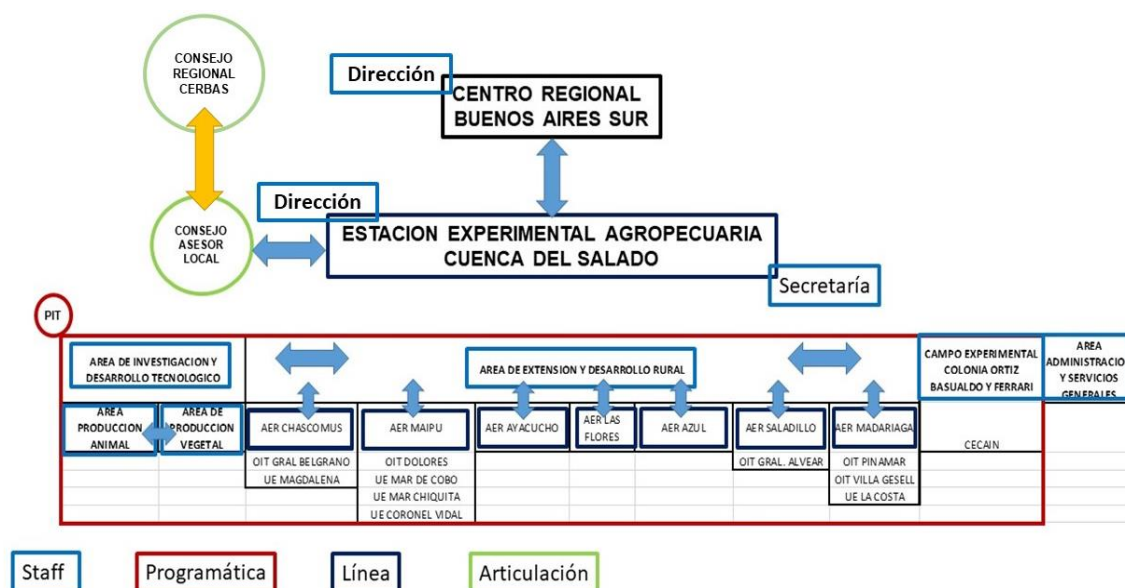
CONSEJO REGIONAL CERBAS

Dirección

CENTRO REGIONAL BUENOS AIRES SUR

Dirección

CONSEJO ASESOR LOCAL

ESTACION EXPERIMENTAL AGROPECUARIA CUENCA DEL SALADO

Secretaría

PIT

AREA DE INVESTIGACION Y DESARROLLO TECNOLOGICO

AREA DE EXTENSION Y DESARROLLO RURAL

CAMPO EXPERIMENTAL COLONIA ORTIZ BASUALDO Y FERRARI

AREA ADMINISTRACIO Y SERVICIOS GENERALES

AREA PRODUCCION ANIMAL

AREA DE PRODUCCION VEGETAL

AER CHASCOMUS

AER MAIPU

AER AYACUCHO

AER LAS FLORES

AER AZUL

AER SALADILLO

AER MADARIAGA

CECAIN

OIT GRAL BELGRANO

UE MAGDALENA

OIT DOLORES

UE MAR DE COBO

UE MAR CHIQUITA

UE CORONEL VIDAL

OIT GRAL. ALVEAR

OIT PINAMAR

OIT VILLA GESELL

UE LA COSTA

Staff

Programática

Línea

Articulación